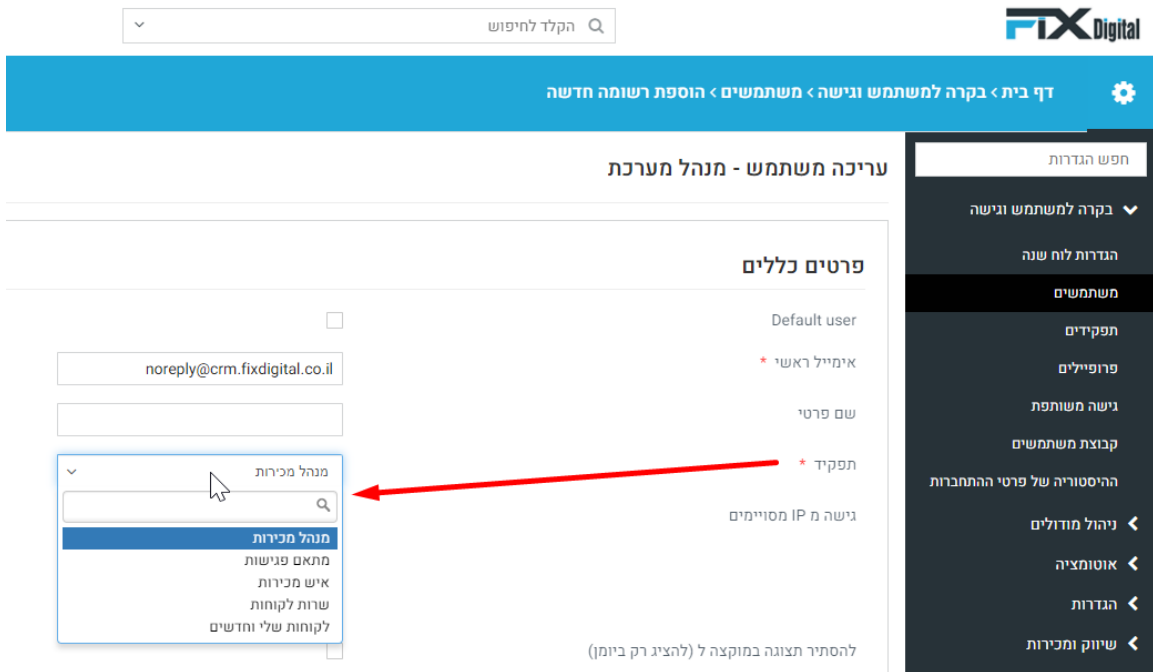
FIX Digital

הקלד לחיפוש

דף בית › בקרה למשתמש וגישה › משתמשים › הוספת רשומה חדשה

חפש הגדרות

בקרה למשתמש וגישה

הגדרות לוח שנה

משתמשים

תפקידים

פרופיילים

גישה משותפת

קבוצת משתמשים

ההיסטוריה של פרטי ההתחברות

ניהול מודולים

אוטומציה

הגדרות

שיווק ומכירות

עריכה משתמש - מנהל מערכת

פרטים כלליים

Default user

אימייל ראשי *

noreply@crm.fixdigital.co.il

שם פרטי

תפקיד *

מנהל מכירות

גישה מ IP מסויימים

מנהל מכירות

מתאם פגישות

איש מכירות

שרות לקוחות

לקוחות שלי וחדשים

להסתיר תצוגה במוקצה ל (להציג רק ביומן)